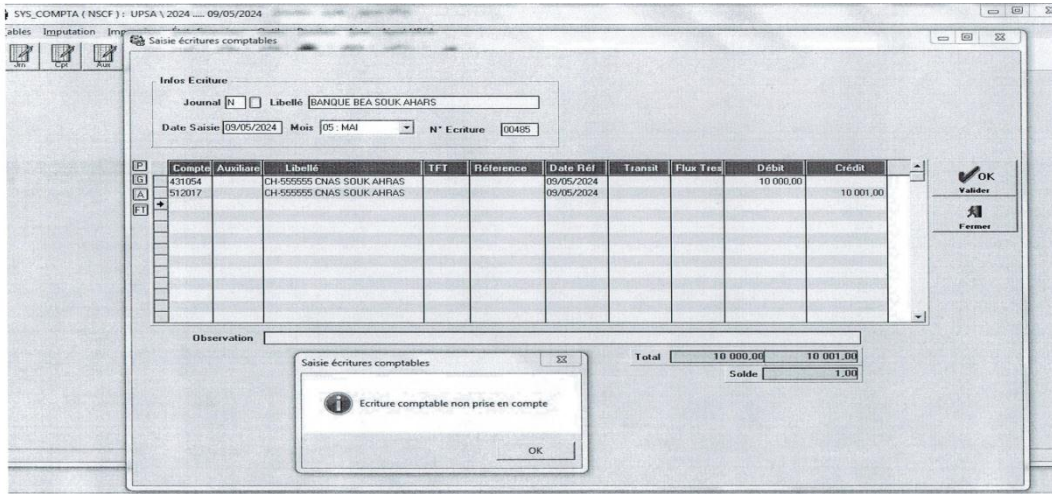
SYS_COMPTA ( NSCF ) : UPSA \ 2024 ..... 09/05/2024

Tables Imputation Imp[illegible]

Jrn Cpt Aux

Saisie écritures comptables

Infos Ecriture

Journal N Libellé BANQUE BEA SOUK AHARS

Date Saisie 09/05/2024 Mois 05 : MAI N° Ecriture 00485

P
G
A
FT

| Compte | Auxiliare | Libellé | TFT | Référence | Date Rél | Transit | Flux Tres | Débit | Crédit |
|---|---|---|---|---|---|---|---|---|---|
| 431054 | | CH-555555 CNAS SOUK AHRAS | | | 09/05/2024 | | | 10 000,00 | |
| 512017 | | CH-555555 CNAS SOUK AHRAS | | | 09/05/2024 | | | | 10 001,00 |

OK
Valider

Fermer

Observation

Total 10 000,00 10 001,00

Solde 1,00

Saisie écritures comptables

Ecriture comptable non prise en compte

OK